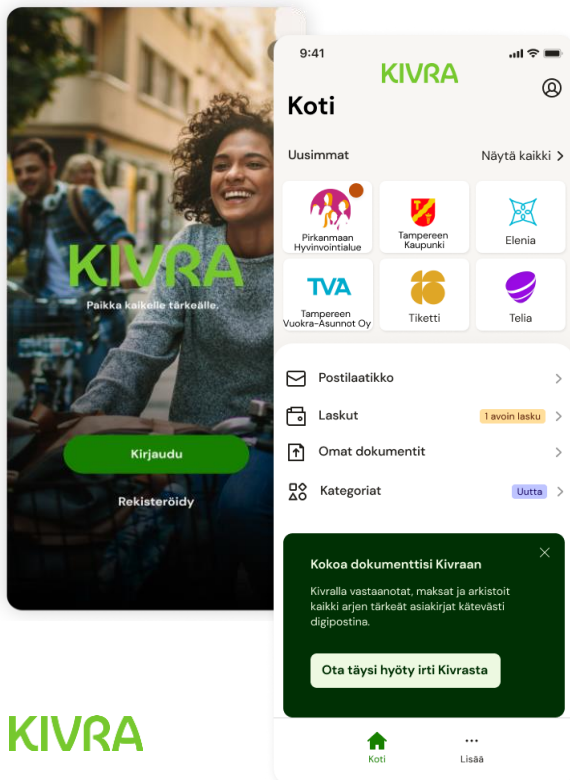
KIVRA

Paikka kaikelle tärkeälle.

Kirjaudu

Rekisteröidy

9:41

KIVRA

Koti

Uusimmat

Näytä kaikki

Pirkanmaan Hyvinvointialue

Tampereen Kaupunki

Elenia

TVA

Tampereen Vuokra-Asunnot Oy

Tiketti

Telia

Postilaatikko

Laskut

1 avoin lasku

Omat dokumentit

Kategoriat

Uutta

Kokoa dokumenttisi Kivraan

Kivralla vastaanotat, maksat ja arkistoit kaikki arjen tärkeät asiakirjat kätevästi digipostina.

Ota täysi hyöty irti Kivrasta

Koti

Lisää

KIVRA